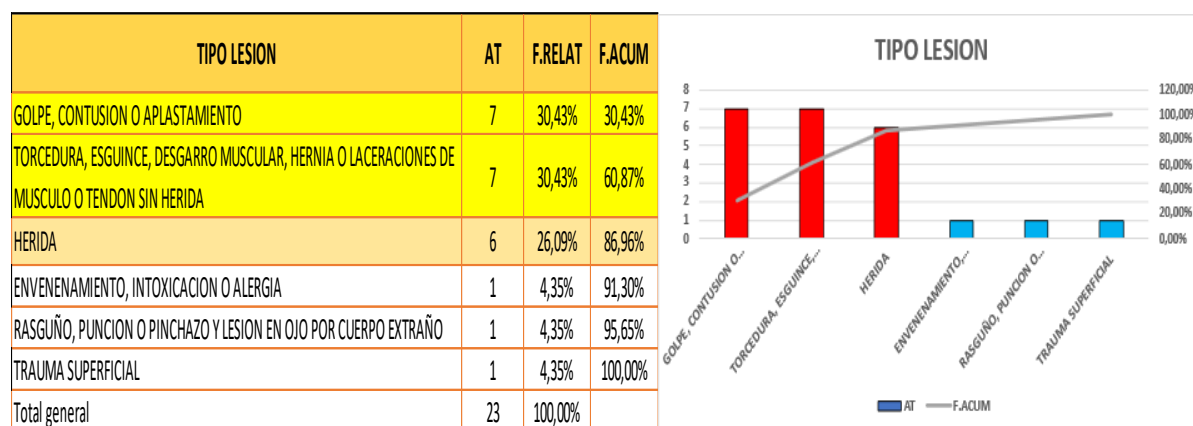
| TIPO LESION | AT | F.RELAT | F.ACUM |
|---|---|---|---|
| GOLPE, CONTUSION O APLASTAMIENTO | 7 | 30,43% | 30,43% |
| TORCEDURA, ESGUINCE, DESGARRO MUSCULAR, HERNIA O LACERACIONES DE MUSCULO O TENDON SIN HERIDA | 7 | 30,43% | 60,87% |
| HERIDA | 6 | 26,09% | 86,96% |
| ENVENENAMIENTO, INTOXICACION O ALERGIA | 1 | 4,35% | 91,30% |
| RASGUÑO, PUNCION O PINCHAZO Y LESION EN OJO POR CUERPO EXTRAÑO | 1 | 4,35% | 95,65% |
| TRAUMA SUPERFICIAL | 1 | 4,35% | 100,00% |
| Total general | 23 | 100,00% | |

TIPO LESION

8
7
6
5
4
3
2
1
0

120,00%
100,00%
80,00%
60,00%
40,00%
20,00%
0,00%

GOLPE, CONTUSION O...
TORCEDURA, ESGUINCE,...
HERIDA
ENVENENAMIENTO,...
RASGUÑO, PUNCION O...
TRAUMA SUPERFICIAL

AT F.ACUM